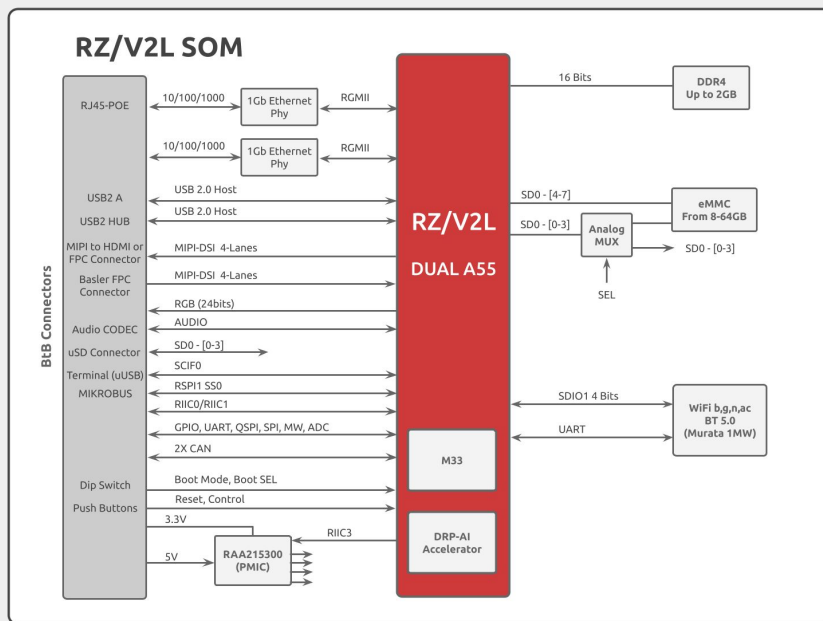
RZ/V2L SOM

BtB Connectors

RJ45-POE
10/100/1000
1Gb Ethernet Phy
RGMII
10/100/1000
1Gb Ethernet Phy
RGMII

USB2 A
USB 2.0 Host
USB2 HUB
USB 2.0 Host
MIPI to HDMI or FPC Connector
MIPI-DSI 4-Lanes
Basler FPC Connector
MIPI-DSI 4-Lanes
RGB (24bits)
Audio CODEC
AUDIO
uSD Connector
SD0 - [0-3]
Terminal (uUSB)
SCIF0
MIKROBUS
RSPI1 SS0
RIIC0/RIIC1
GPIO, UART, QSPI, SPI, MW, ADC
2X CAN
Dip Switch
Boot Mode, Boot SEL
Push Buttons
Reset, Control
3.3V
5V
RAA215300 (PMIC)
RIIC3

RZ/V2L
DUAL A55
M33
DRP-AI Accelerator

16 Bits
DDR4 Up to 2GB
SD0 - [4-7]
eMMC From 8-64GB
SD0 - [0-3]
Analog MUX
SD0 - [0-3]
SEL
SDIO1 4 Bits
UART
WiFi b,g,n,ac BT 5.0 (Murata 1MW)